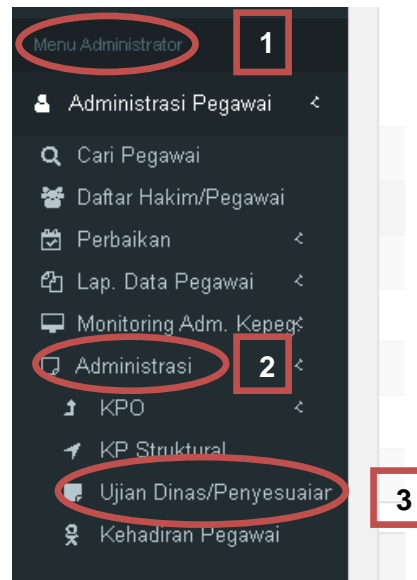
Menu Administrator
1
Administrasi Pegawai
Cari Pegawai
Daftar Hakim/Pegawai
Perbaikan
Lap. Data Pegawai
Monitoring Adm. Kepeg
Administrasi
2
KPO
KP Struktural
Ujian Dinas/Penyesuaiar
3
Kehadiran Pegawai